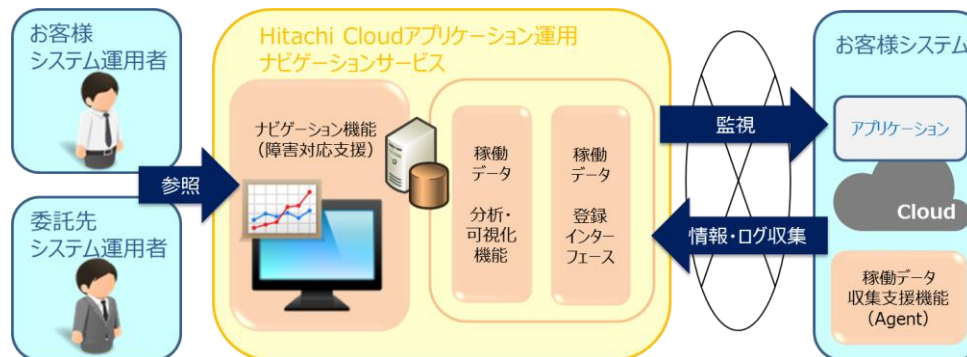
お客様
システム運用者

委託先
システム運用者

参照

Hitachi Cloudアプリケーション運用
ナビゲーションサービス

ナビゲーション機能
(障害対応支援)

稼働
データ
分析・
可視化
機能

稼働
データ
登録
インター
フェース

監視

情報・ログ収集

お客様システム

アプリケーション

Cloud

稼働データ
収集支援機能
(Agent)